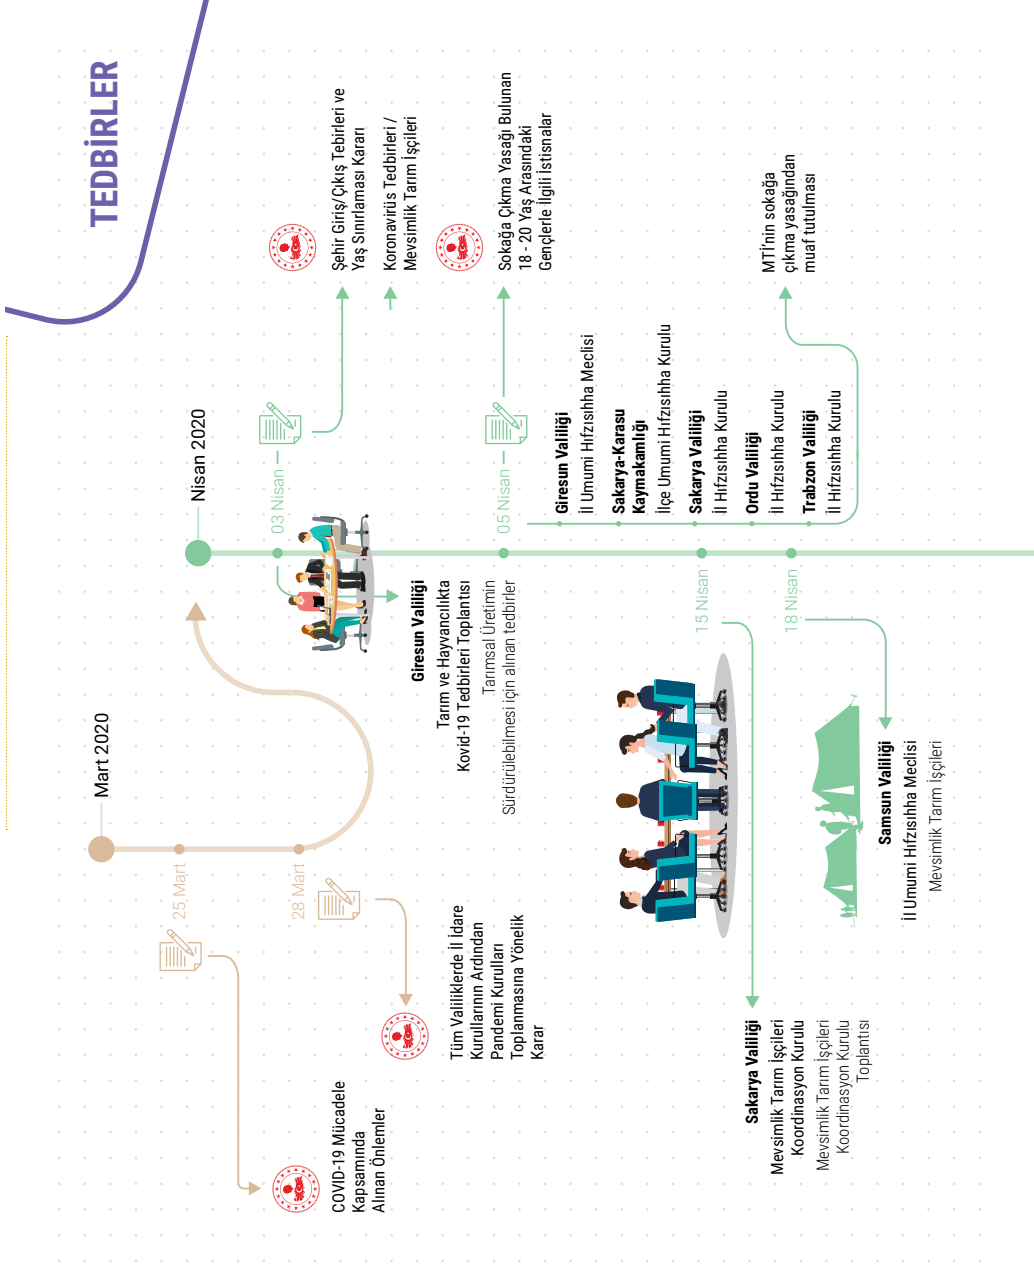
TEDBİRLER

Mart 2020

25 Mart

COVID-19 Mücadele Kapsamında Alınan Önlemler

28 Mart

Tüm Valiliklerde İl İdare Kurullarının Ardından Pandemi Kurulları Toplanmasına Yönelik Karar

Nisan 2020

03 Nisan

Giresun Valiliği
Tarım ve Hayvancılıkta Kovid-19 Tedbirleri Toplantısı
Tarımsal Üretimin Sürdürülebilmesi için alınan tedbirler

Şehir Giriş/Çıkış Tebirleri ve Yaş Sınırlaması Kararı

Koronavirüs Tedbirleri / Mevsimlik Tarım İşçileri

05 Nisan

Sokağa Çıkma Yasağı Bulunan 18 - 20 Yaş Arasındaki Gençlerle İlgili İstisnalar

Giresun Valiliği
İl Umumi Hıfzıssıhha Meclisi

Sakarya-Karasu Kaymakamlığı
İlçe Umumi Hıfzıssıhha Kurulu

Sakarya Valiliği
İl Hıfzıssıhha Kurulu

Ordu Valiliği
İl Hıfzıssıhha Kurulu

Trabzon Valiliği
İl Hıfzıssıhha Kurulu

MTİ'nin sokağa çıkma yasağından muaf tutulması

15 Nisan

Sakarya Valiliği
Mevsimlik Tarım İşçileri Koordinasyon Kurulu
Mevsimlik Tarım İşçileri Koordinasyon Kurulu Toplantısı

18 Nisan

Samsun Valiliği
İl Umumi Hıfzıssıhha Meclisi
Mevsimlik Tarım İşçileri